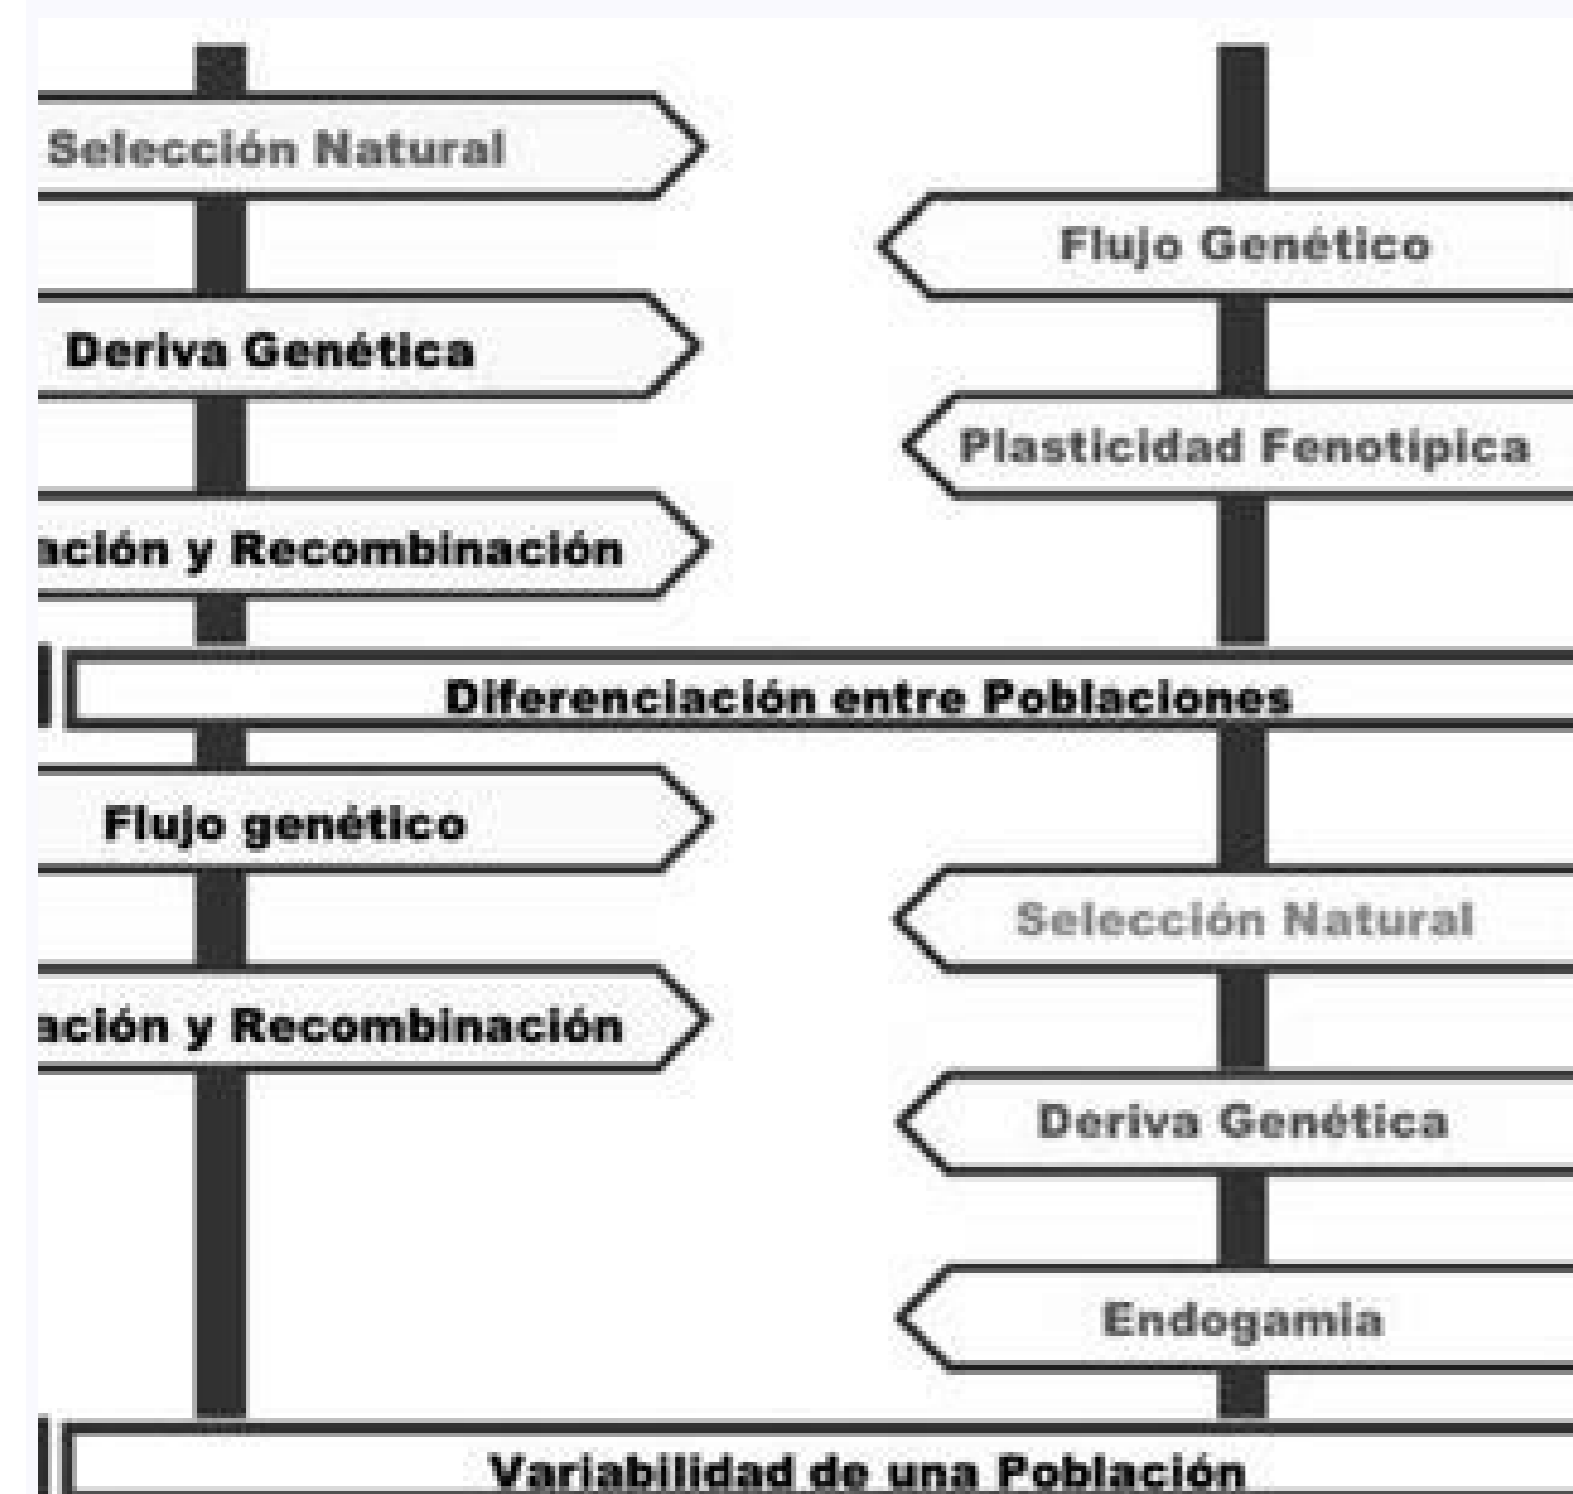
Selección Natural

Flujo Genético

Deriva Genética

Plasticidad Fenotipica

ación y Recombinación

Diferenciación entre Poblaciones

Flujo genético

Selección Natural

ación y Recombinación

Deriva Genética

Endogamia

Variabilidad de una Población